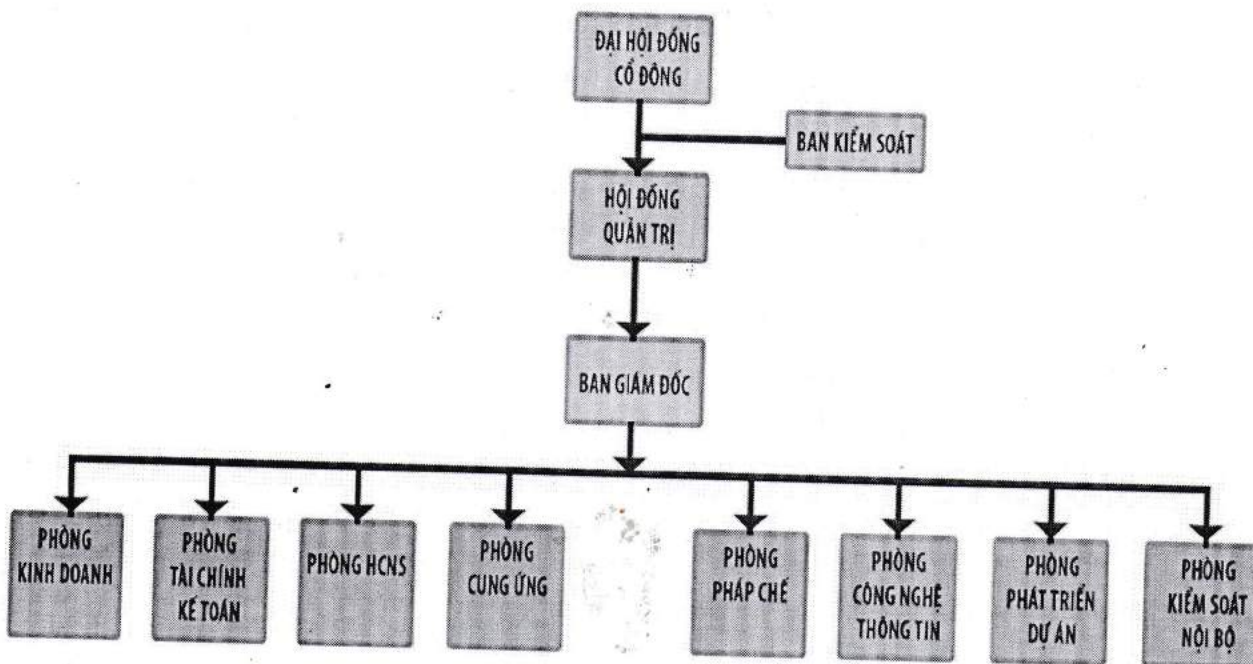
ĐẠI HỘI ĐỒNG CỔ ĐÔNG

BAN KIỂM SOÁT

HỘI ĐỒNG QUẢN TRỊ

BAN GIÁM ĐỐC

PHÒNG KINH DOANH

PHÒNG TÀI CHÍNH KẾ TOÁN

PHÒNG HCNS

PHÒNG CUNG ỨNG

PHÒNG PHÁP CHẾ

PHÒNG CÔNG NGHỆ THÔNG TIN

PHÒNG PHÁT TRIỂN DỰ ÁN

PHÒNG KIỂM SOÁT NỘI BỘ